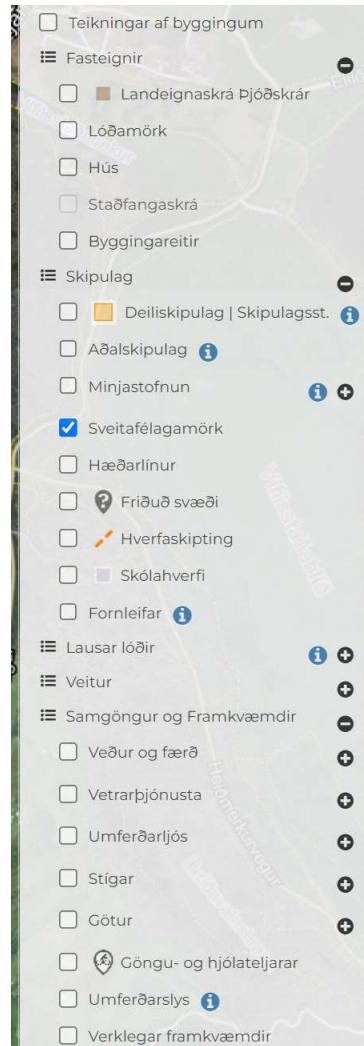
Teikningar af byggingum
Fasteignir
Landeignaskrá Þjóðskrár
Lóðamörk
Hús
Staðfangaskrá
Byggingareitir
Skipulag
Deiliskipulag | Skipulagsst.
Aðalskipulag
Minjastofnun
Sveitafélagamörk
Hæðarlínur
Friðuð svæði
Hverfaskipting
Skólahverfi
Fornleifar
Lausar lóðir
Veitur
Samgöngur og Framkvæmdir
Veður og færð
Vetrarþjónusta
Umferðarljós
Stígar
Götur
Göngu- og hjólateljarar
Umferðarslys
Verklegar framkvæmdir